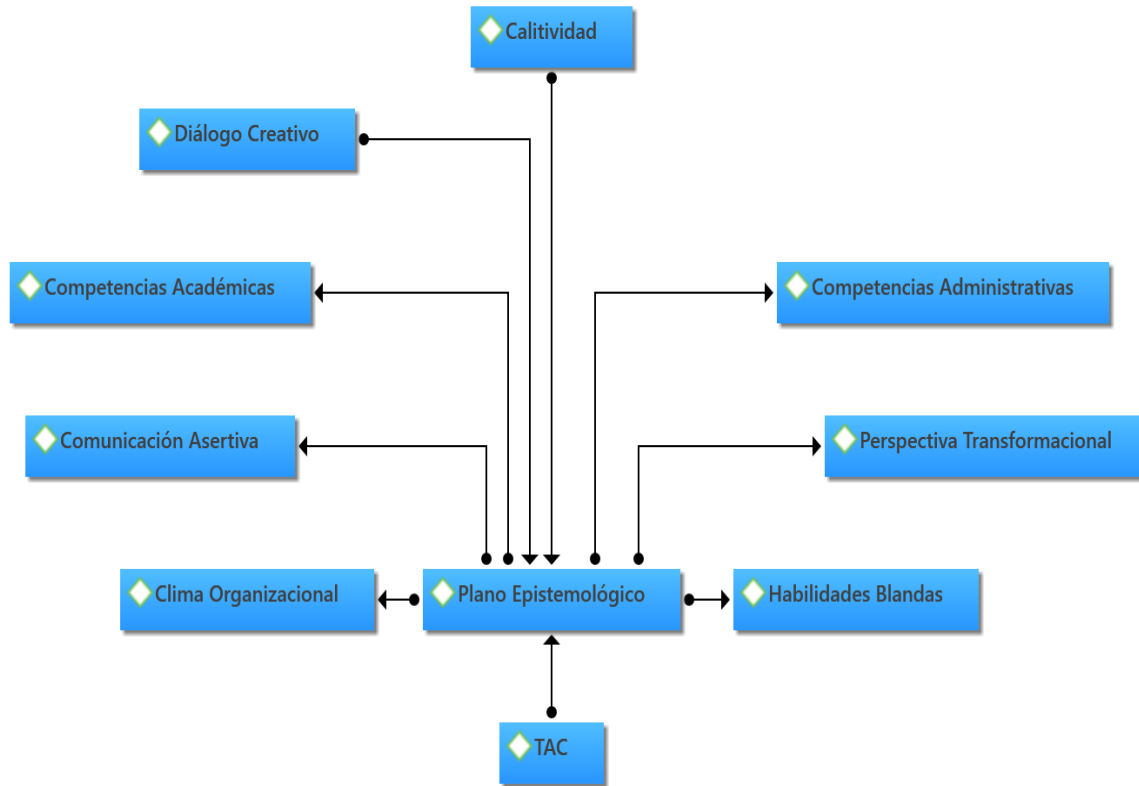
Calitividad

Diálogo Creativo

Competencias Académicas

Competencias Administrativas

Comunicación Asertiva

Perspectiva Transformacional

Clima Organizacional

Plano Epistemológico

Habilidades Blandas

TAC